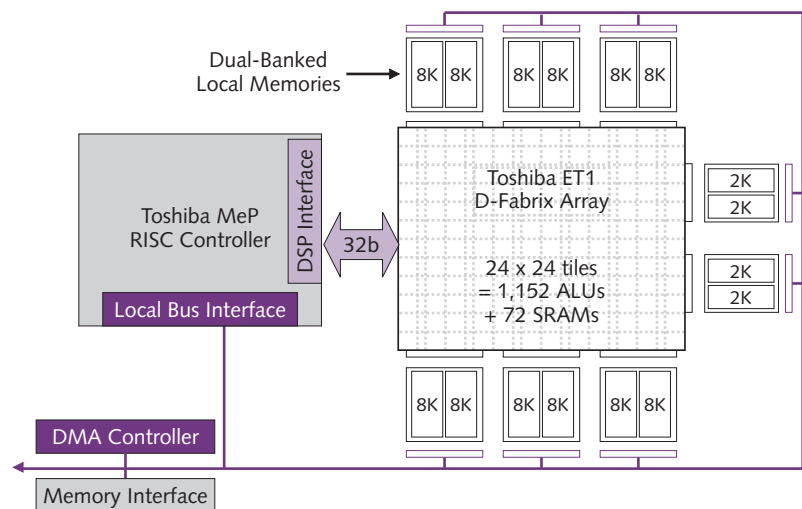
Dual-Banked
Local Memories

8K 8K
8K 8K
8K 8K

Toshiba MeP
RISC Controller

DSP Interface

32b

Toshiba ET1
D-Fabrix Array

24 x 24 tiles
= 1,152 ALUs
+ 72 SRAMs

2K
2K
2K
2K

Local Bus Interface

8K 8K
8K 8K
8K 8K

DMA Controller

Memory Interface